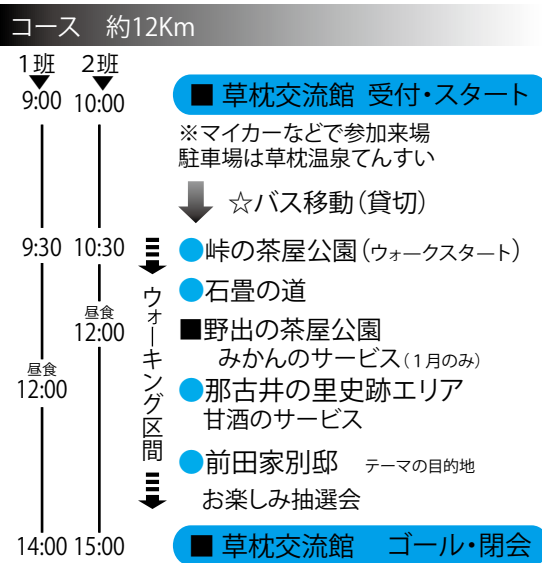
コース　約12Km

1班
9:00

2班
10:00

■ 草枕交流館　受付・スタート

※マイカーなどで参加来場
駐車場は草枕温泉てんすい

☆バス移動（貸切）

9:30　10:30

●峠の茶屋公園（ウォークスタート）

●石畳の道

昼食
12:00

■野出の茶屋公園
みかんのサービス（1月のみ）

昼食
12:00

●那古井の里史跡エリア
甘酒のサービス

ウォーキング区間

●前田家別邸　テーマの目的地

お楽しみ抽選会

14:00　15:00

■ 草枕交流館　ゴール・閉会